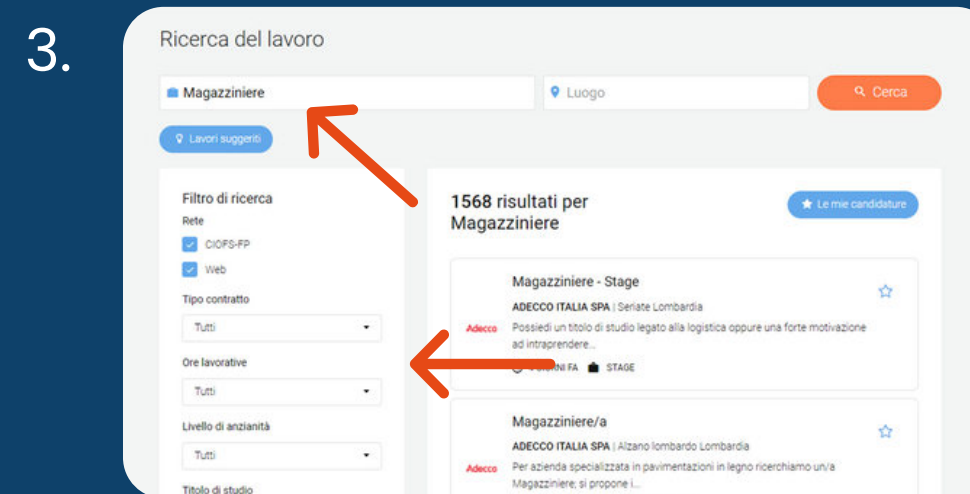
3.

Ricerca del lavoro

Magazziniere

Luogo

Cerca

Lavori suggeriti

Filtro di ricerca

Rete

CIOFS-FP

Web

Tipo contratto

Tutti

Ore lavorative

Tutti

Livello di anzianità

Tutti

Titolo di studio

1568 risultati per Magazziniere

Le mie candidature

Magazziniere - Stage

ADECCO ITALIA SPA | Seriate Lombardia

Adecco

Possiedi un titolo di studio legato alla logistica oppure una forte motivazione ad intraprendere...

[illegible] FA STAGE

Magazziniere/a

ADECCO ITALIA SPA | Alzano lombardo Lombardia

Adecco

Per azienda specializzata in pavimentazioni in legno ricerchiamo un/a Magazziniere; si propone i...